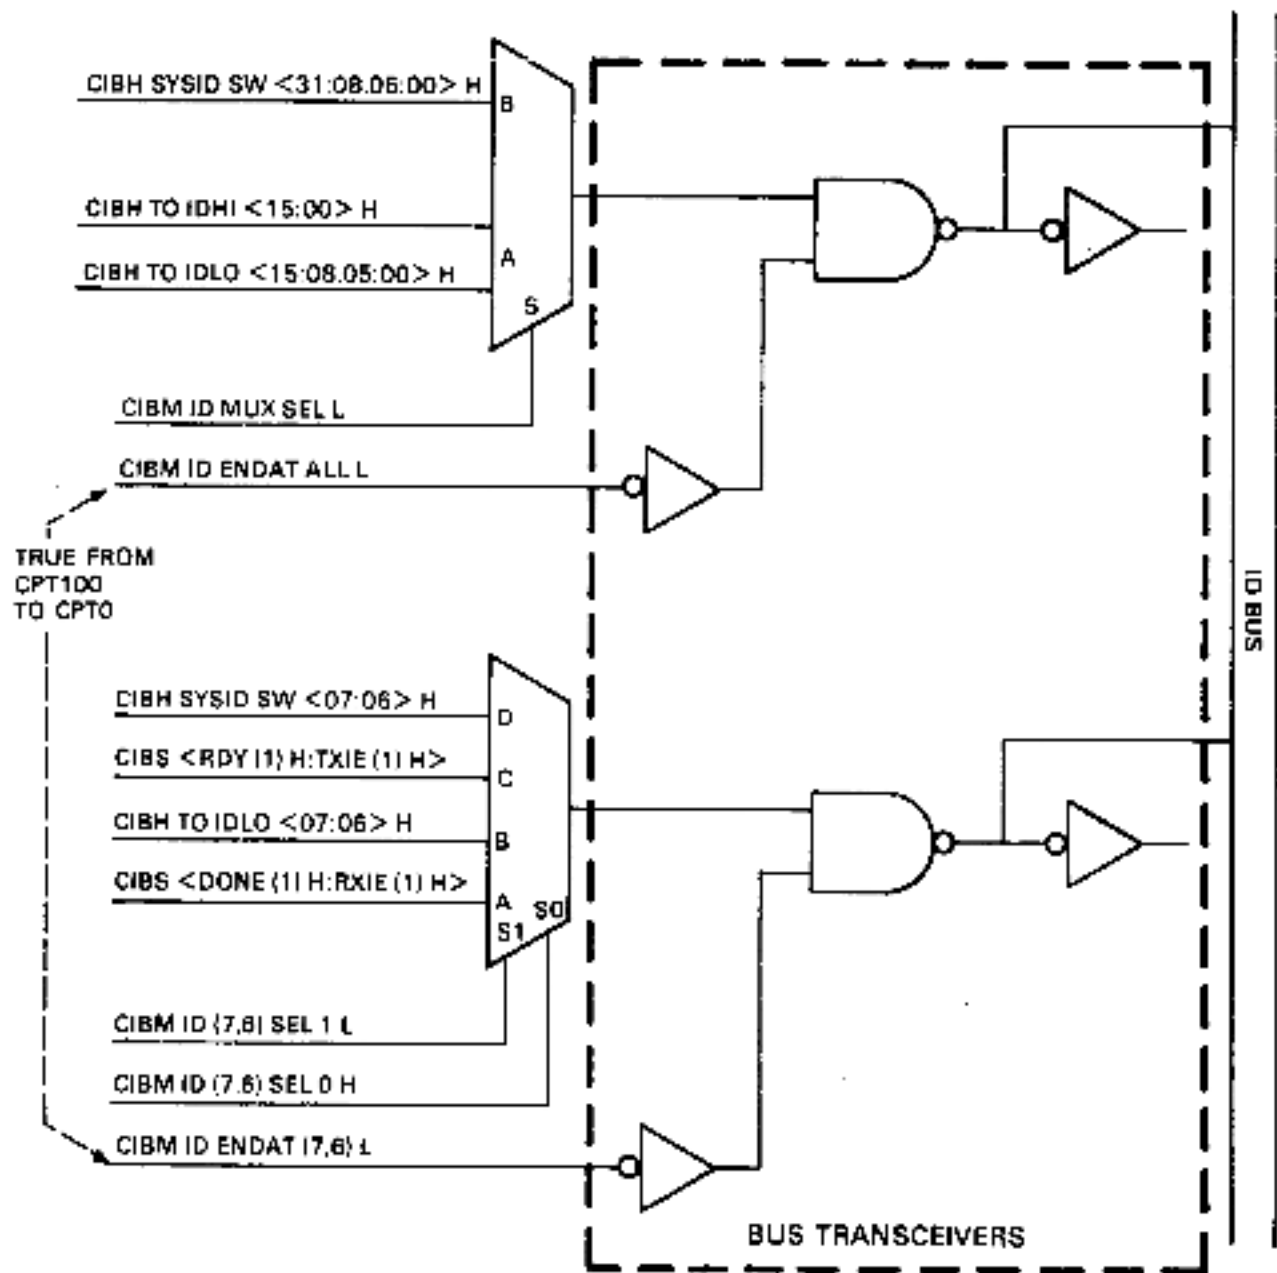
CIBH SYSID SW <31:08.06:00> H

B

CIBH TO IDHI <15:00> H

CIBH TO IDLO <15:08.05:00> H

A

S

CIBM ID MUX SEL L

CIBM ID ENDAT ALL L

TRUE FROM CPT100 TO CPT0

ID BUS

CIBH SYSID SW <07:06> H

D

CIBS <RDY (1) H:TXIE (1) H>

C

CIBH TO IDLO <07:06> H

B

CIBS <DONE (1) H:RXIE (1) H>

A

S0

S1

CIBM ID (7,6) SEL 1 L

CIBM ID (7,6) SEL 0 H

CIBM ID ENDAT (7,6) L

BUS TRANSCEIVERS